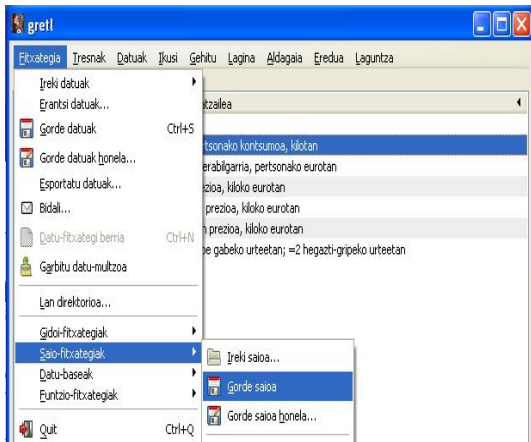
gretl

Fitxategia Tresnak Datuak Ikusi Gehitu Lagina Aldagaia Eredua Laguntza

Ireki datuak
Erantsi datuak...
Gorde datuak Ctrl+S
Gorde datuak honela...
Esportatu datuak...
Bidali...
Datu-fitxategi berria Ctrl+N
Garbitu datu-multzoa
Lan direktorioa...
Gidoi-fitxategiak
Saio-fitxategiak
Datu-baseak
Funtzio-fitxategiak
Quit Ctrl+Q

Ireki saioa...
Gorde saioa
Gorde saioa honela...

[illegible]tzailea
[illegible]rtsonako kontsumoa, kilotan
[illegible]erabilgarria, pertsonako eurotan
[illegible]ezioa, kiloko eurotan
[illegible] prezioa, kiloko eurotan
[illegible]n prezioa, kiloko eurotan
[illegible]e gabeko urteetan; =2 hegazti-gripeko urteetan